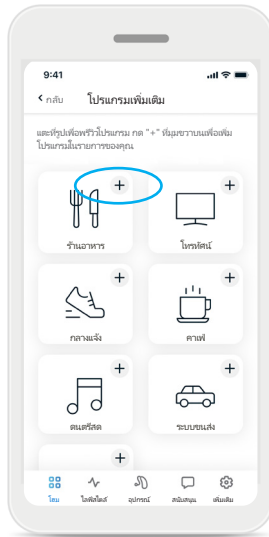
9:41

< กลับ โปรแกรมเพิ่มเติม

แตะที่รูปเพื่อพรีวิวโปรแกรม กด "+" ที่มุมขวาบนเพื่อเพิ่มโปรแกรมในรายการของคุณ

+
ร้านอาหาร

+
โทรทัศน์

+
กลางแจ้ง

+
คาเฟ่

+
ดนตรีสด

+
ระบบขนส่ง

+

โฮม
ไลฟ์สไตล์
อุปกรณ์
สนับสนุน
เพิ่มเติม